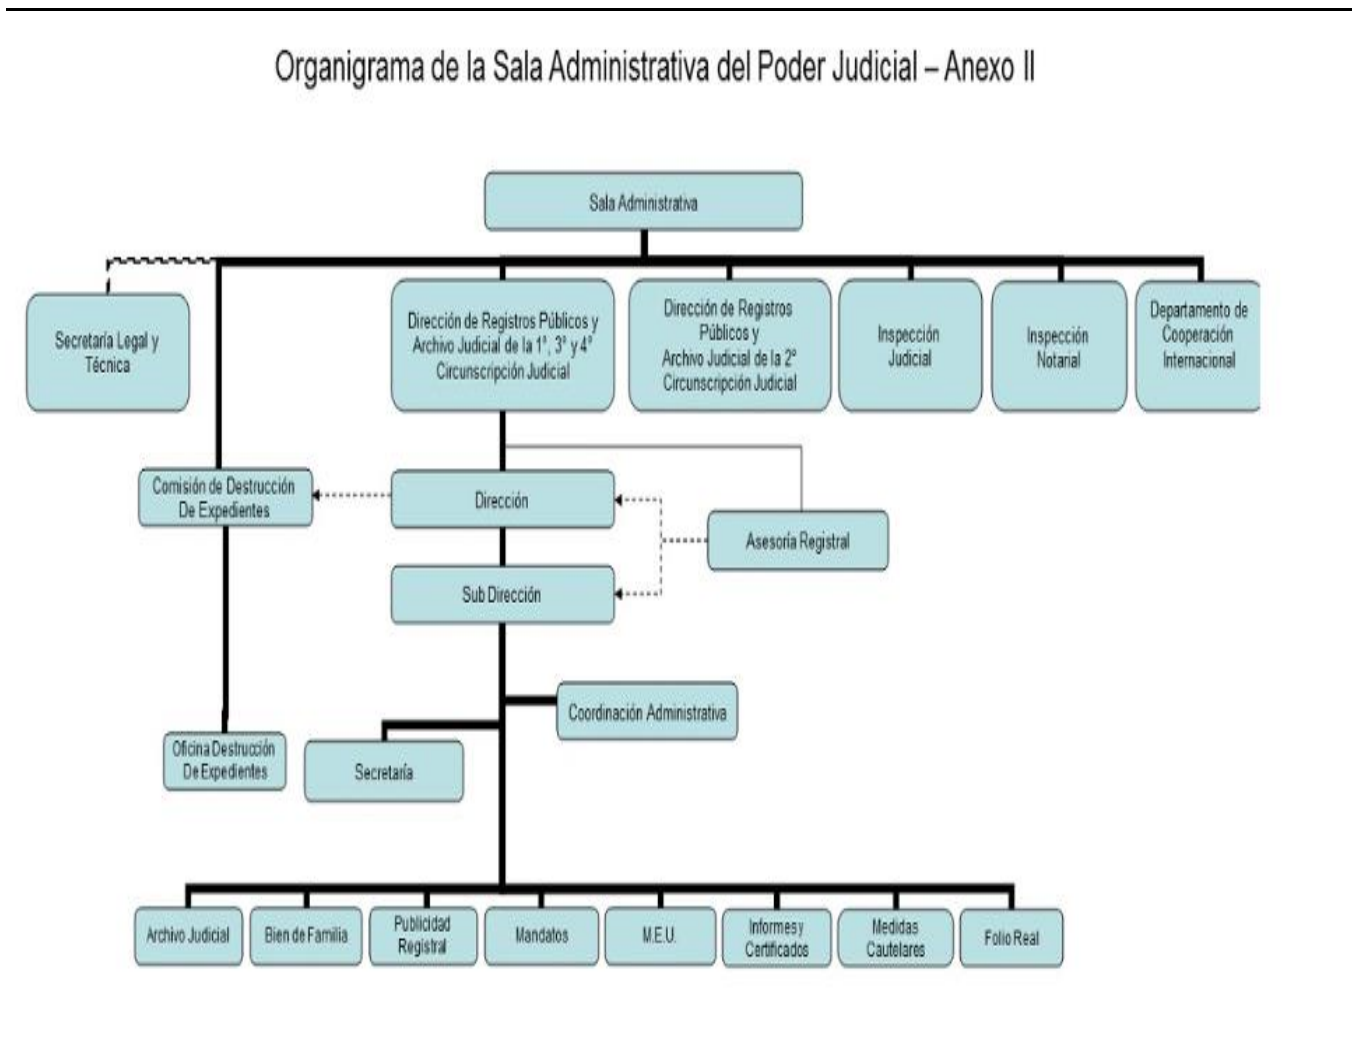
Organigrama de la Sala Administrativa del Poder Judicial – Anexo II

Sala Administrativa

Secretaría Legal y Técnica

Dirección de Registros Públicos y Archivo Judicial de la 1°, 3° y 4° Circunscripción Judicial

Dirección de Registros Públicos y Archivo Judicial de la 2° Circunscripción Judicial

Inspección Judicial

Inspección Notarial

Departamento de Cooperación Internacional

Comisión de Destrucción De Expedientes

Dirección

Asesoría Registral

Sub Dirección

Coordinación Administrativa

Oficina Destrucción De Expedientes

Secretaría

Archivo Judicial

Bien de Familia

Publicidad Registral

Mandatos

M.E.U.

Informes y Certificados

Medidas Cautelares

Folio Real